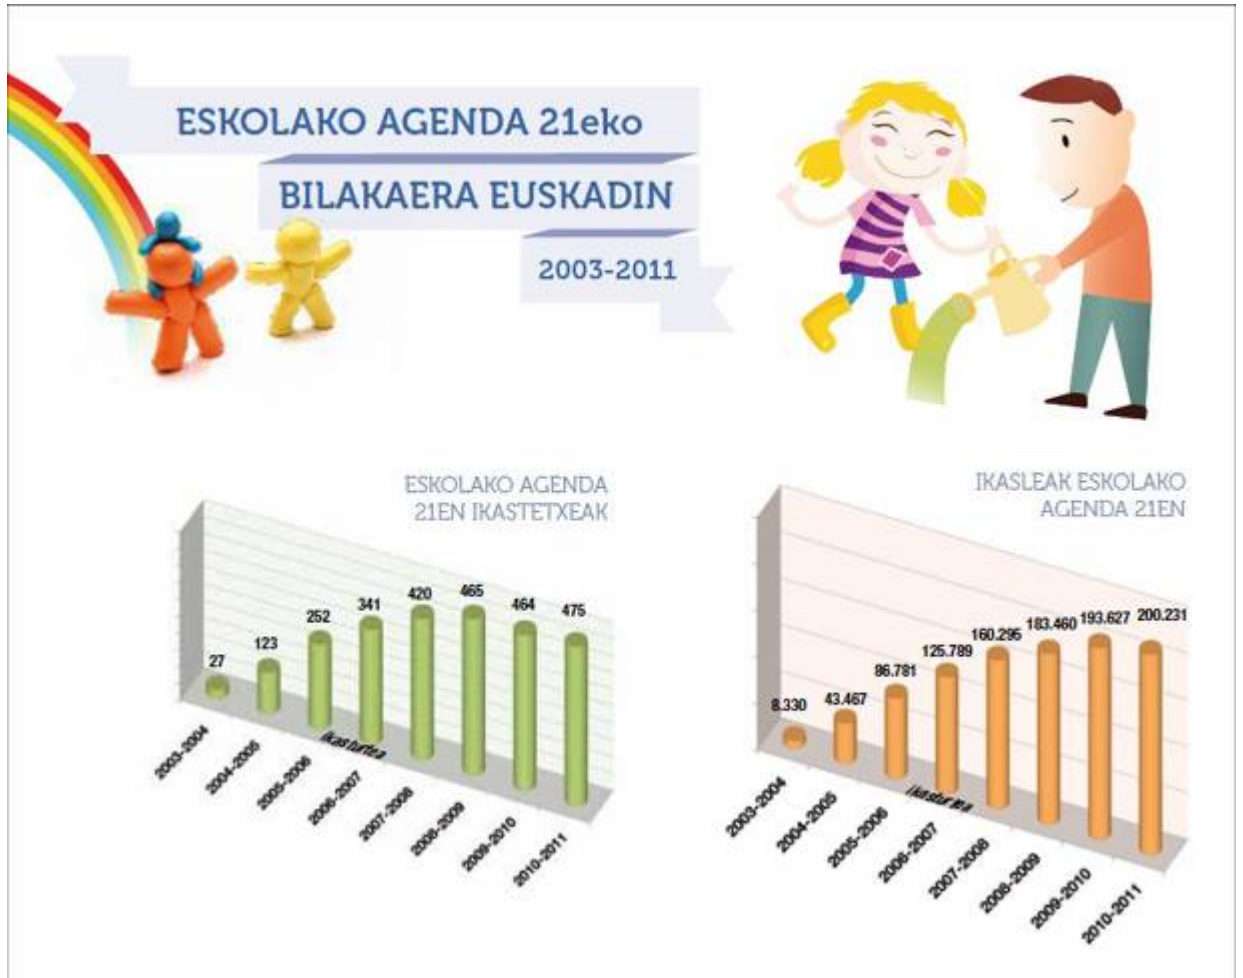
ESKOLAKO AGENDA 21eko

BILAKAERA EUSKADIN

2003-2011

ESKOLAKO AGENDA 21EN IKASTETXEAK

27
123
252
341
420
465
464
475

ikasturtea

2003-2004
2004-2005
2005-2006
2006-2007
2007-2008
2008-2009
2009-2010
2010-2011

IKASLEAK ESKOLAKO AGENDA 21EN

8.330
43.467
86.781
125.789
160.295
183.460
193.627
200.231

ikasturtea

2003-2004
2004-2005
2005-2006
2006-2007
2007-2008
2008-2009
2009-2010
2010-2011